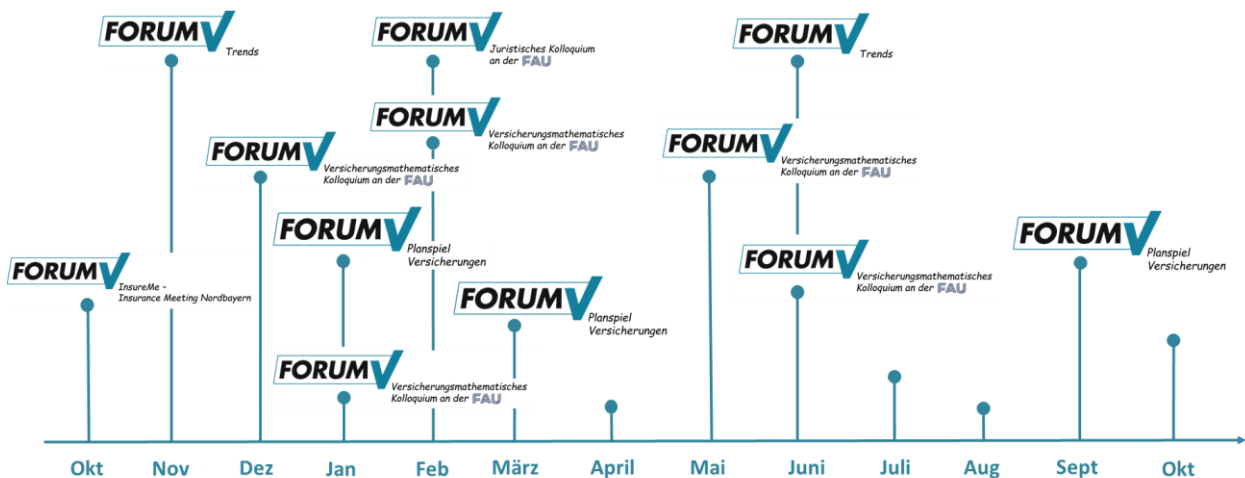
FORUM V
Trends

FORUM V
Juristisches Kolloquium an der FAU

FORUM V
Trends

FORUM V
Versicherungsmathematisches Kolloquium an der FAU

FORUM V
Versicherungsmathematisches Kolloquium an der FAU

FORUM V
Versicherungsmathematisches Kolloquium an der FAU

FORUM V
Planspiel Versicherungen

FORUM V
Versicherungsmathematisches Kolloquium an der FAU

FORUM V
InsureMe – Insurance Meeting Nordbayern

FORUM V
Planspiel Versicherungen

FORUM V
Planspiel Versicherungen

FORUM V
Versicherungsmathematisches Kolloquium an der FAU

Okt Nov Dez Jan Feb März April Mai Juni Juli Aug Sept Okt